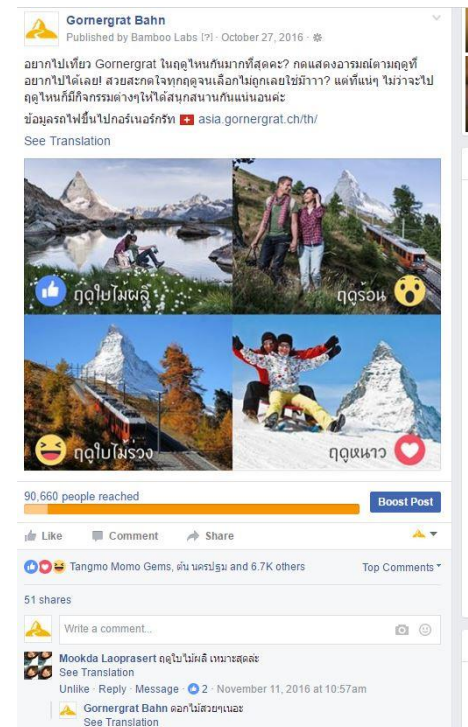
Gornergrat Bahn
Published by Bamboo Labs [?] · October 27, 2016 ·

อยากไปเที่ยว Gornergrat ในฤดูไหนกันมากที่สุดคะ? กดแสดงอารมณ์ตามฤดูที่อยากไปได้เลย! สวยสะกดใจทุกฤดูจนเลือกไม่ถูกเลยใช่มั้ยยย? แต่ที่แน่ๆ ไม่ว่าจะไปฤดูไหนก็มีกิจกรรมต่างๆให้ได้สนุกสนานกันแน่นอนค่ะ

ข้อมูลรถไฟขึ้นไปกอร์เนอร์กรัท asia.gornergrat.ch/th/

See Translation

ฤดูใบไม้ผลิ
ฤดูร้อน
ฤดูใบไม้ร่วง
ฤดูหนาว

90,660 people reached
Boost Post

Like Comment Share

Tangmo Momo Gems, ต้น นครปฐม and 6.7K others
Top Comments

51 shares

Write a comment...

Mookda Laoprasert ฤดูใบไม้ผลิ เหมาะสุดละ
See Translation
Unlike · Reply · Message · 2 · November 11, 2016 at 10:57am

Gornergrat Bahn ดอกไม้สวยๆเนอะ
See Translation